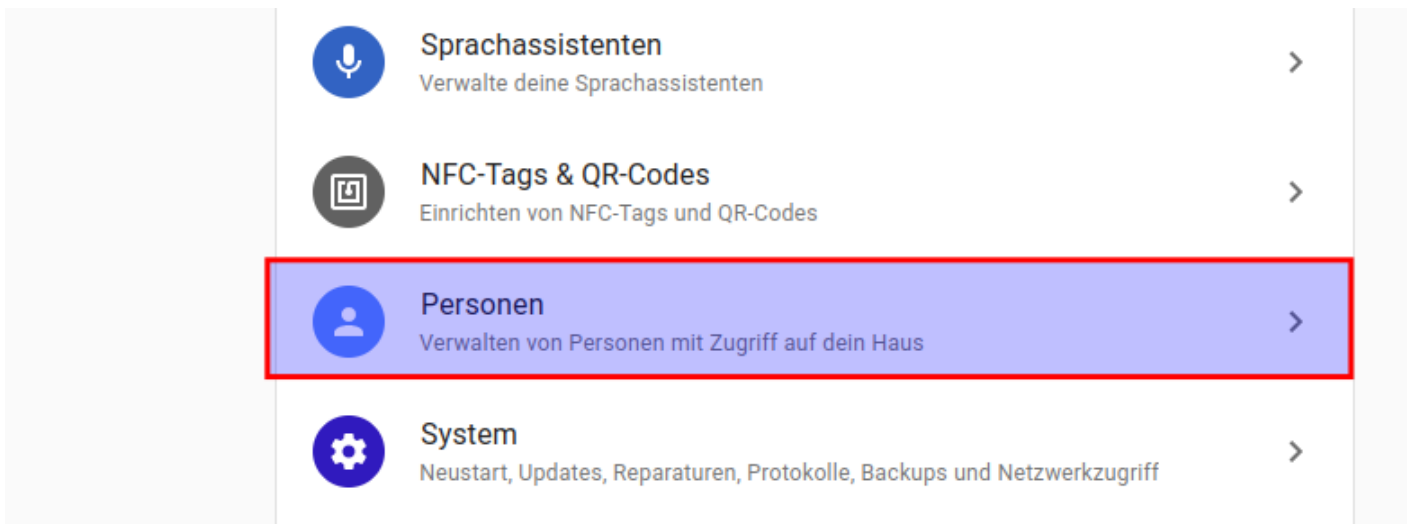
Sprachassistenten
Verwalte deine Sprachassistenten

NFC-Tags & QR-Codes
Einrichten von NFC-Tags und QR-Codes

Personen
Verwalten von Personen mit Zugriff auf dein Haus

System
Neustart, Updates, Reparaturen, Protokolle, Backups und Netzwerkzugriff